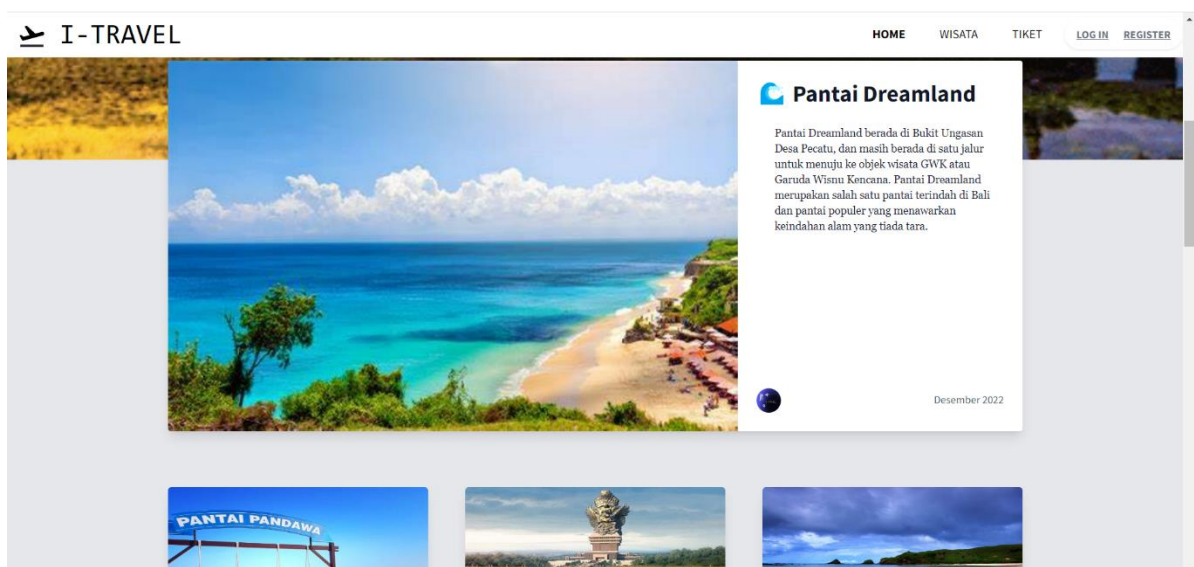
I-TRAVEL

HOME WISATA TIKET LOG IN REGISTER

Pantai Dreamland

Pantai Dreamland berada di Bukit Ungasan Desa Pecatu, dan masih berada di satu jalur untuk menuju ke objek wisata GWK atau Garuda Wisnu Kencana. Pantai Dreamland merupakan salah satu pantai terindah di Bali dan pantai populer yang menawarkan keindahan alam yang tiada tara.

Desember 2022

PANTAI PANDAWA